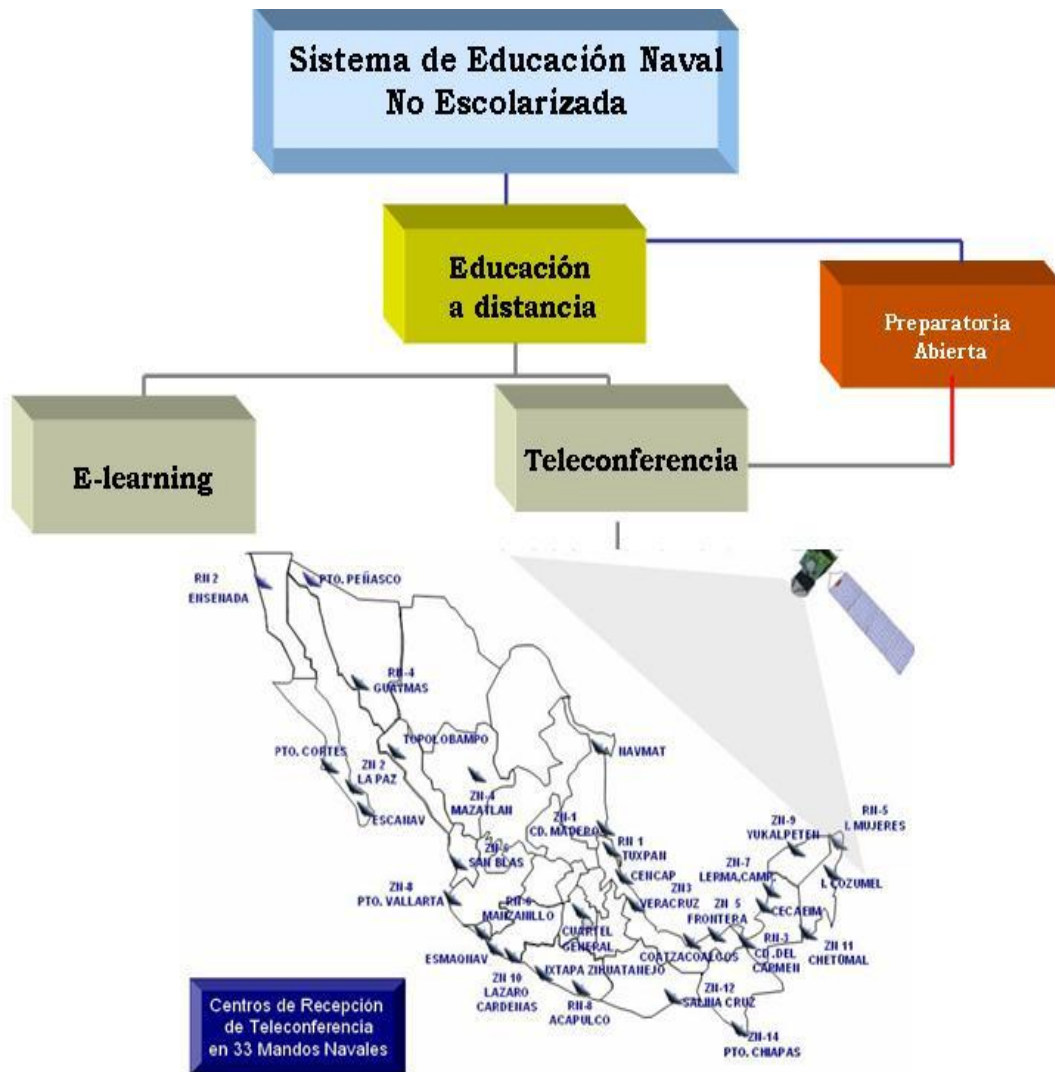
Sistema de Educación Naval No Escolarizada

Educación a distancia

Preparatoria Abierta

E-learning

Teleconferencia

RN 2 ENSENADA

PTO. PEÑASCO

RN-4 GUAYMAS

TOPOLOBAMPO

PTO. CORTES

ZN 2 LA PAZ

ESCANAV

NAVMAT

ZN-4 MAZATLAN

ZN-1 CD. MADERO

RN 1 TUXPAN

ZN-6 SAN BLAS

CENCAP

ZN3 VERACRUZ

ZN-9 YUKALPETEN

RN-5 I. MUJERES

ZN-7 LERMA, CAMP.

I. COZUMEL

ZN-8 PTO. VALLARTA

RN-6 MANZANILLO

CUARTEL GENERAL

ZN 5 FRONTERA

CECAEIM

RN-3 CD. DEL CARMEN

ZN 11 CHETUMAL

ESMAGNAV

ZN 10 LAZARO CARDENAS

IXTAPA ZIHUATANEJO

COATZACOALCOS

RN-8 ACAPULCO

ZN-12 SALINA CRUZ

ZN-14 PTO. CHIAPAS

Centros de Recepción de Teleconferencia en 33 Mandos Navales